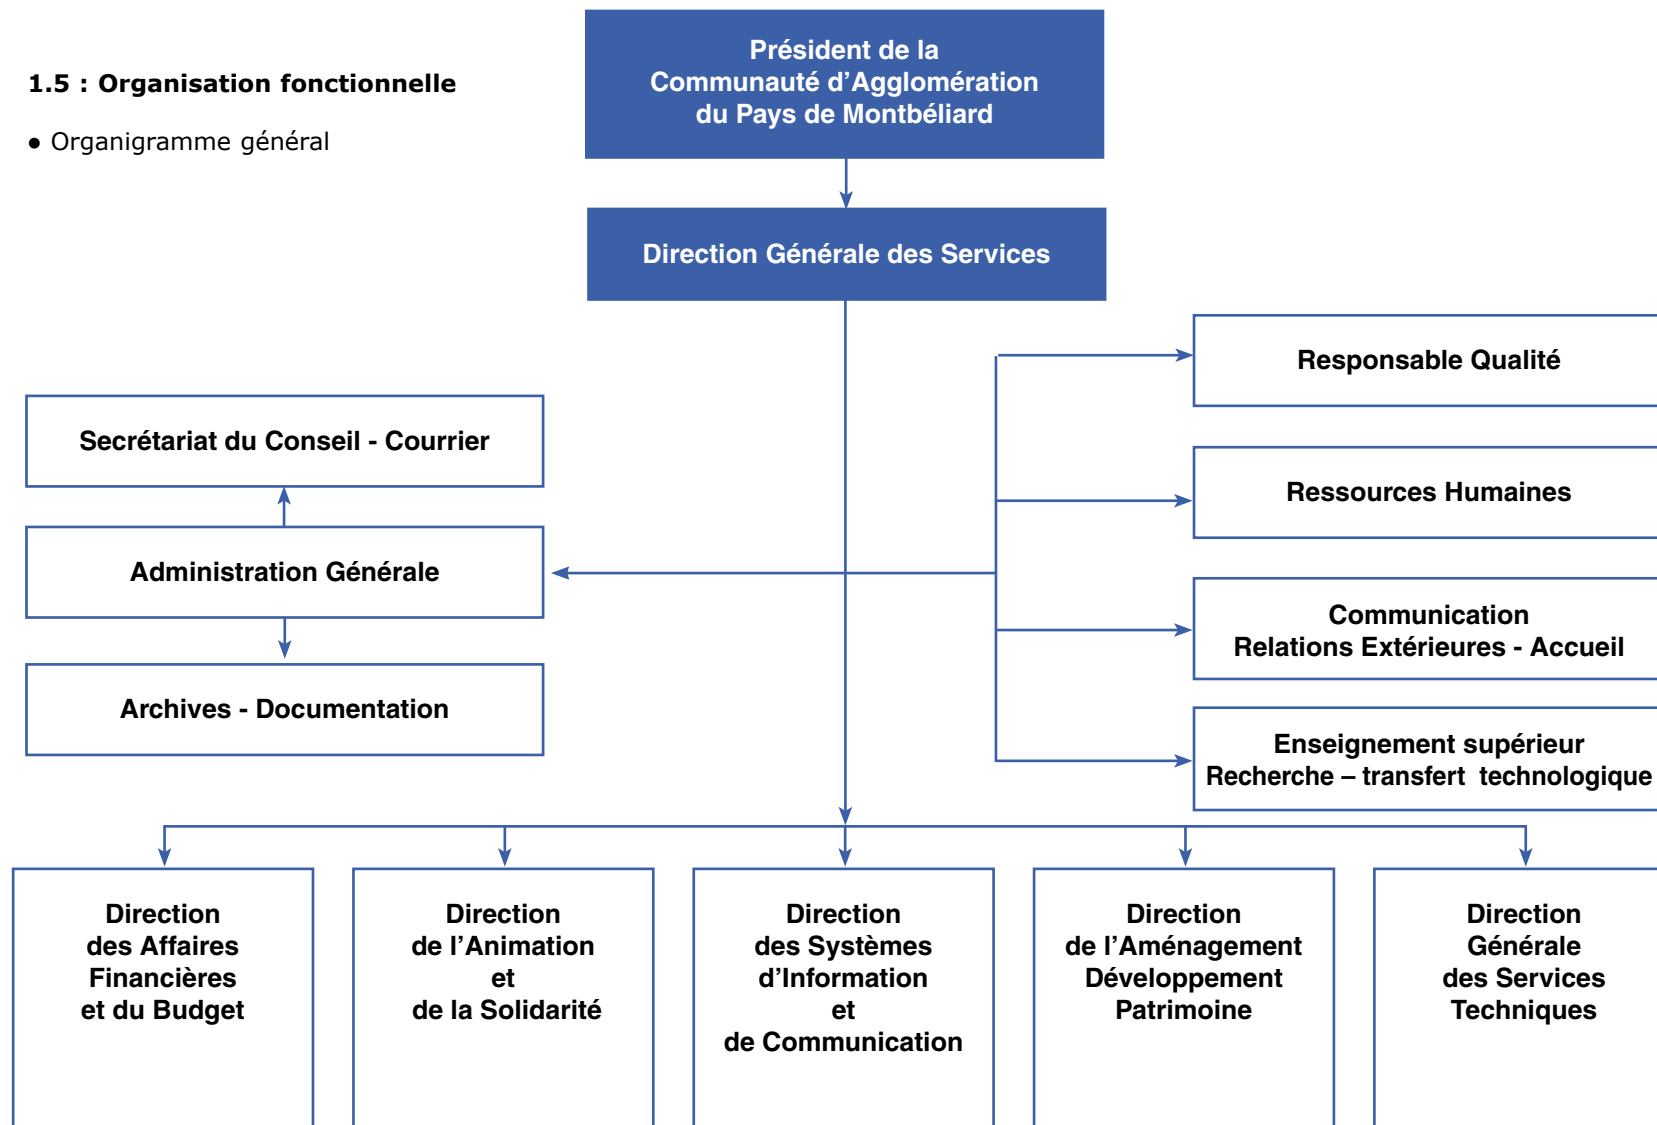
1.5 : Organisation fonctionnelle

● Organigramme général

Président de la
Communauté d'Agglomération
du Pays de Montbéliard

Direction Générale des Services

Responsable Qualité

Secrétariat du Conseil - Courrier

Ressources Humaines

Administration Générale

Communication
Relations Extérieures - Accueil

Archives - Documentation

Enseignement supérieur
Recherche – transfert technologique

Direction
des Affaires
Financières
et du Budget

Direction
de l'Animation
et
de la Solidarité

Direction
des Systèmes
d'Information
et
de Communication

Direction
de l'Aménagement
Développement
Patrimoine

Direction
Générale
des Services
Techniques